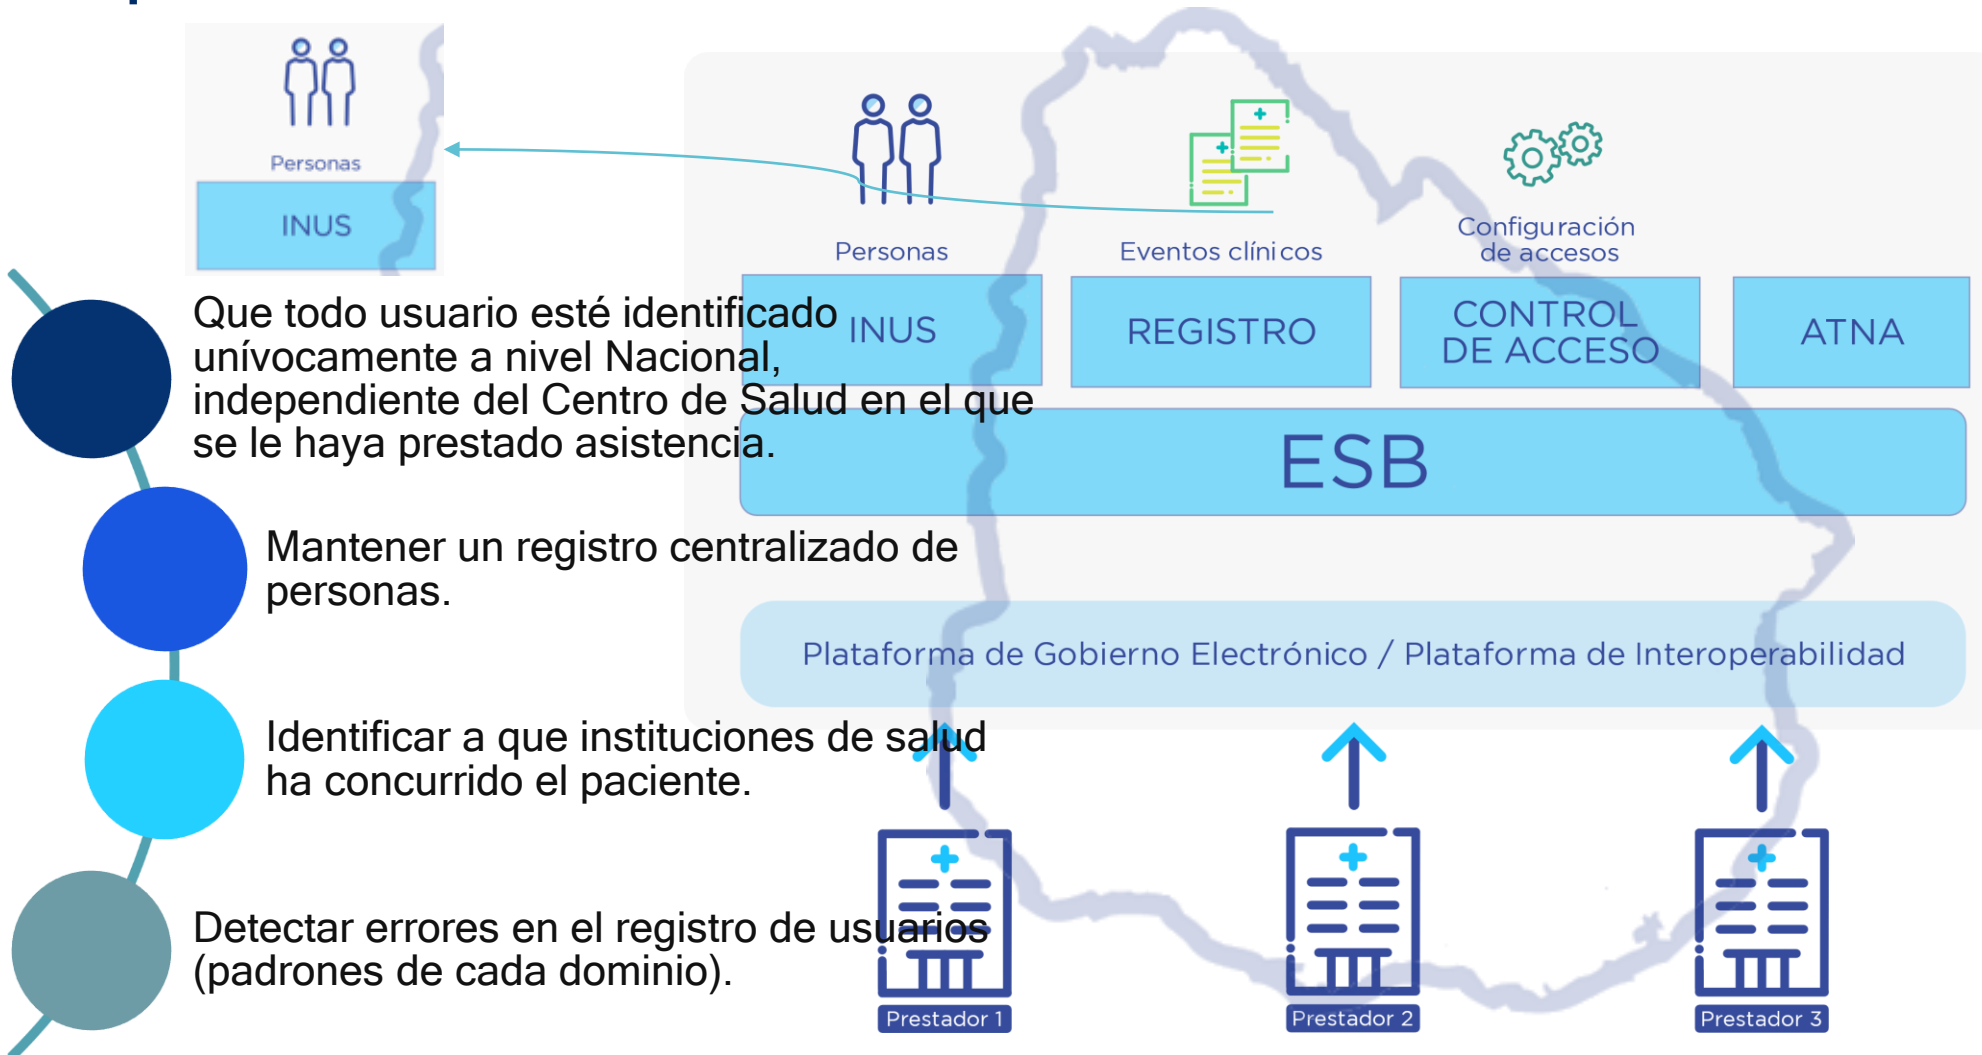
Personas

INUS

Personas

Eventos clínicos

Configuración de accesos

INUS

REGISTRO

CONTROL DE ACCESO

ATNA

ESB

Plataforma de Gobierno Electrónico / Plataforma de Interoperabilidad

Que todo usuario esté identificado unívocamente a nivel Nacional, independiente del Centro de Salud en el que se le haya prestado asistencia.

Mantener un registro centralizado de personas.

Identificar a que instituciones de salud ha concurrido el paciente.

Detectar errores en el registro de usuarios (padrones de cada dominio).

Prestador 1

Prestador 2

Prestador 3